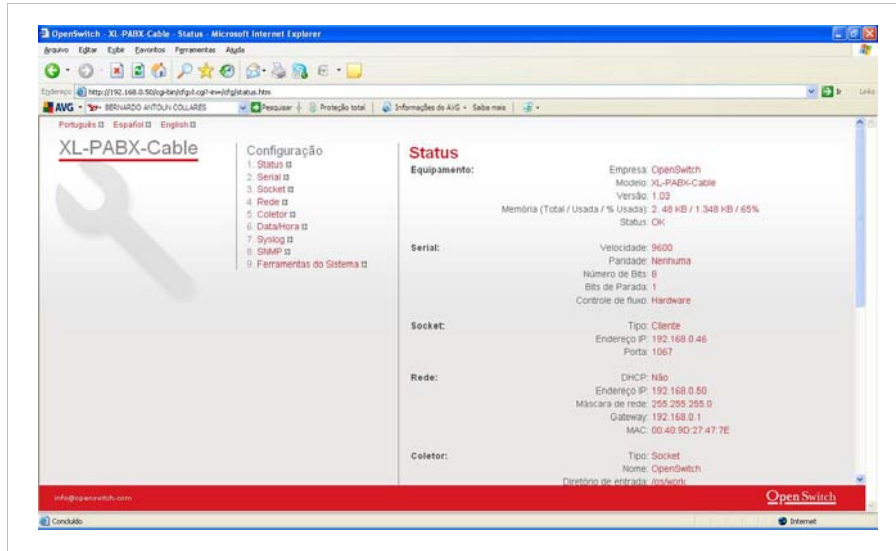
OpenSwitch - XL-PABX-Cable - Status - Microsoft Internet Explorer

Arquivo Editar Exibir Favoritos Ferramentas Ajuda

Endereço http://192.168.0.50/cgi-bin/cfgutil.cgi?-env/cfg/status.htm

Ir Links

AVG BERNARDO ANTOUN COLLARES Pesquisar Proteção total Informações do AVG Saiba mais

Português Español English

XL-PABX-Cable

Configuração
1. Status
2. Serial
3. Socket
4. Rede
5. Coletor
6. Data/Hora
7. Syslog
8. SNMP
9. Ferramentas do Sistema

Status

Equipamento:
Empresa: OpenSwitch
Modelo: XL-PABX-Cable
Versão: 1.03
Memória (Total / Usada / % Usada): 2.48 KB / 1.348 KB / 65%
Status: OK

Serial:
Velocidade: 9600
Paridade: Nenhuma
Número de Bits: 8
Bits de Parada: 1
Controle de fluxo: Hardware

Socket:
Tipo: Cliente
Endereço IP: 192.168.0.46
Porta: 1067

Rede:
DHCP: Não
Endereço IP: 192.168.0.50
Máscara de rede: 255.255.255.0
Gateway: 192.168.0.1
MAC: 00:40:9D:27:47:7E

Coletor:
Tipo: Socket
Nome: OpenSwitch
Diretório de entrada: /os/work

info@openswitch.com

Open Switch

Concluído

Internet